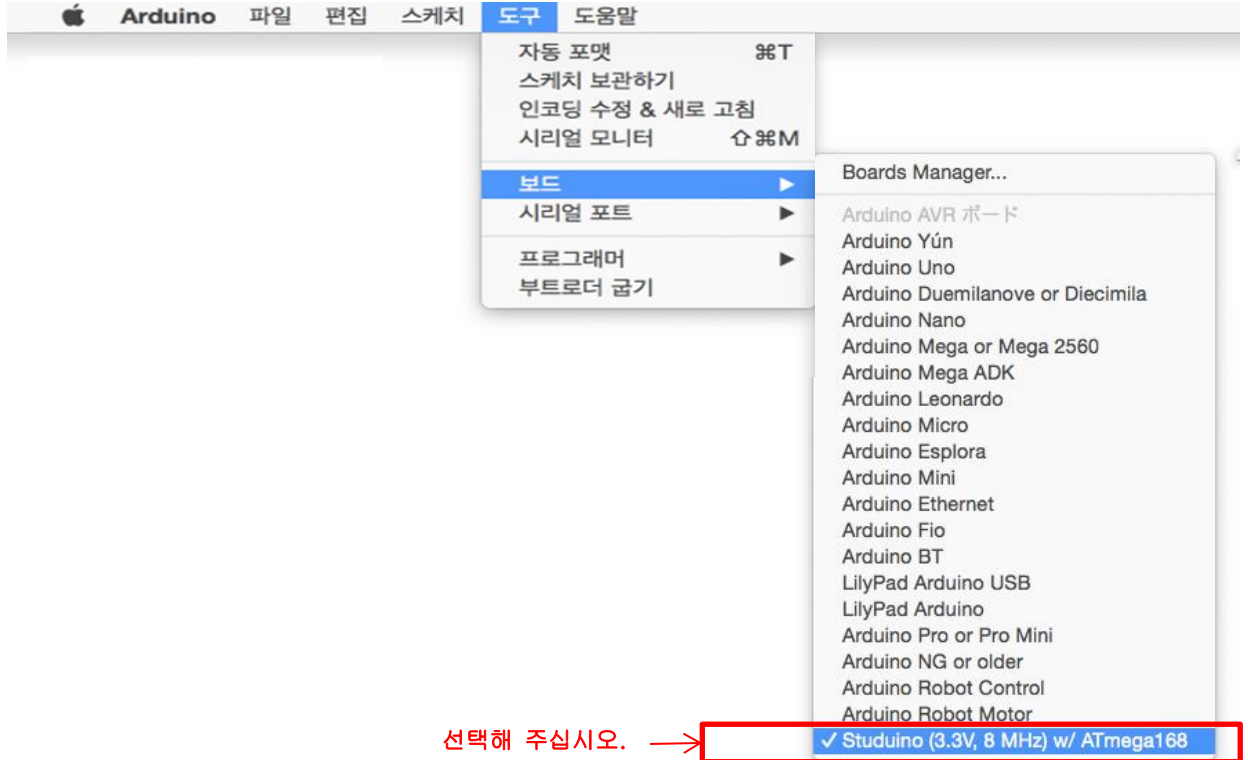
Arduino 파일 편집 스케치 도구 도움말

자동 포맷 ⌘T
스케치 보관하기
인코딩 수정 & 새로 고침
시리얼 모니터 ⇧⌘M
보드 ▶
시리얼 포트 ▶
프로그래머 ▶
부트로더 굽기

Boards Manager...
Arduino AVR ボード
Arduino Yún
Arduino Uno
Arduino Duemilanove or Diecimila
Arduino Nano
Arduino Mega or Mega 2560
Arduino Mega ADK
Arduino Leonardo
Arduino Micro
Arduino Esplora
Arduino Mini
Arduino Ethernet
Arduino Fio
Arduino BT
LilyPad Arduino USB
LilyPad Arduino
Arduino Pro or Pro Mini
Arduino NG or older
Arduino Robot Control
Arduino Robot Motor
✓ Studuino (3.3V, 8 MHz) w/ ATmega168

선택해 주십시오.